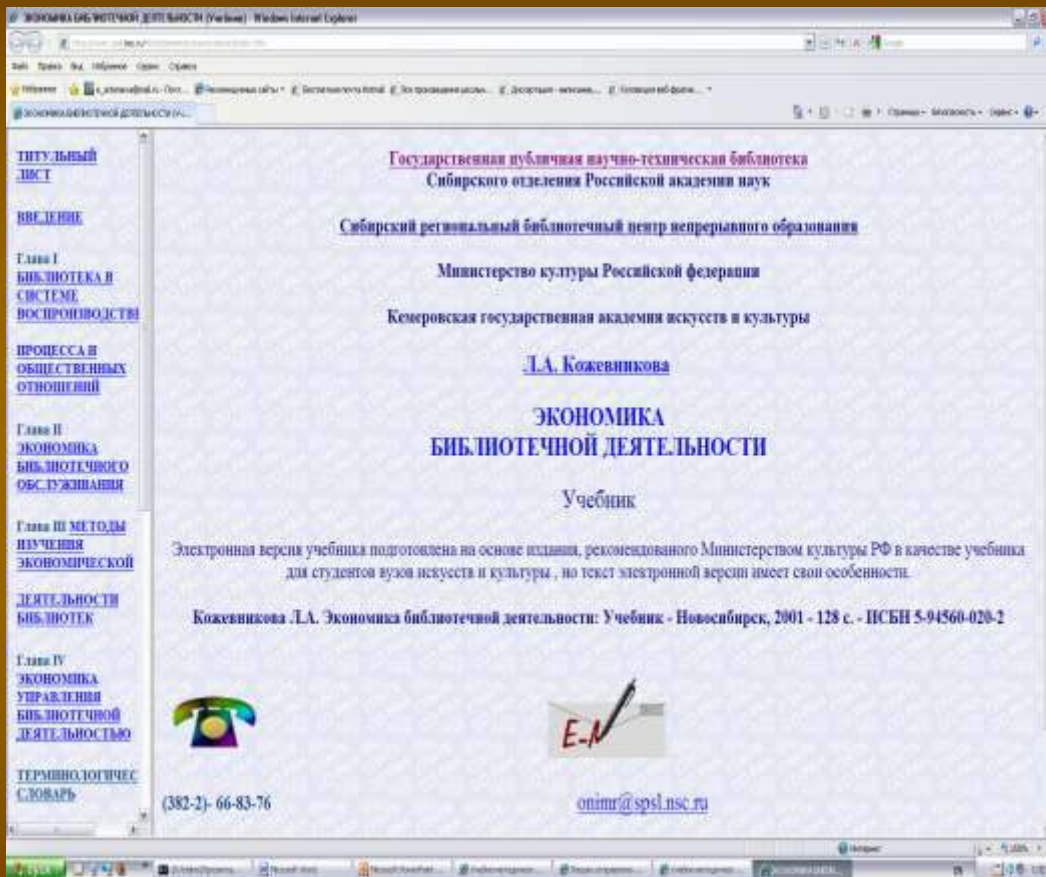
ЭКОНОМИКА БИБЛИОТЕЧНОЙ ДЕЯТЕЛЬНОСТИ (Учебник) - Windows Internet Explorer

ТИТУЛЬНЫЙ ЛИСТ

ВВЕДЕНИЕ

Глава I БИБЛИОТЕКА В СИСТЕМЕ ВОСПРОИЗВОДСТВА

ПРОЦЕССА И ОБЩЕСТВЕННЫХ ОТНОШЕНИЙ

Глава II ЭКОНОМИКА БИБЛИОТЕЧНОГО ОБСЛУЖИВАНИЯ

Глава III МЕТОДЫ ИЗУЧЕНИЯ ЭКОНОМИЧЕСКОЙ

ДЕЯТЕЛЬНОСТИ БИБЛИОТЕК

Глава IV ЭКОНОМИКА УПРАВЛЕНИЯ БИБЛИОТЕЧНОЙ ДЕЯТЕЛЬНОСТЬЮ

ТЕРМИНОЛОГИЧЕС СЛОВАРЬ

Государственная публичная научно-техническая библиотека
Сибирского отделения Российской академии наук

Сибирский региональный библиотечный центр непрерывного образования

Министерство культуры Российской федерации

Кемеровская государственная академия искусств и культуры

Л.А. Кожевникова

ЭКОНОМИКА
БИБЛИОТЕЧНОЙ ДЕЯТЕЛЬНОСТИ

Учебник

Электронная версия учебника подготовлена на основе издания, рекомендованого Министерством культуры РФ в качестве учебника для студентов вузов искусств и культуры , но текст электронной версии имеет свои особенности.

Кожевникова Л.А. Экономика библиотечной деятельности: Учебник - Новосибирск, 2001 - 128 с. - ИСБН 5-94560-020-2

E-M

(382-2)- 66-83-76

onimr@spsl.nsc.ru